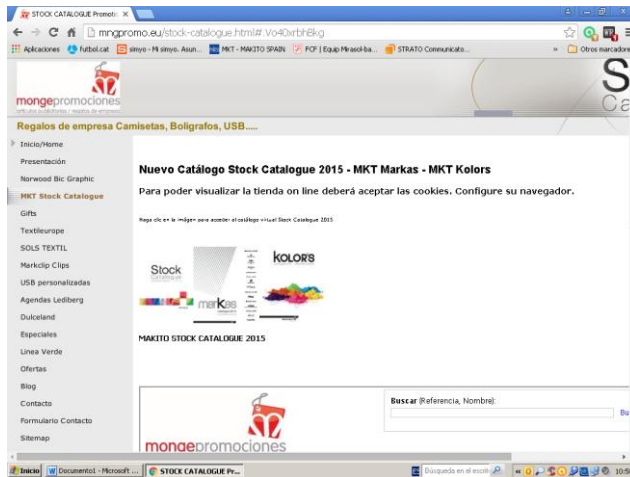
STOCK CATALOGUE Promotio ×

mngpromo.eu/stock-catalogue.html#.Vo40xrbhBkg

Aplicaciones futbol.cat simyo - Mi simyo. Asun... MKT - MAKITO SPAIN FCF | Equip Mirasol-ba... STRATO Communicato... » Otros marcadores

mongepromociones
articulos publicitarios • regalos de empresa

S
Ca

Regalos de empresa Camisetas, Boligrafos, USB.....

Inicio/Home
Presentación
Norwood Bic Graphic
MKT Stock Catalogue
Gifts
Textileurope
SOLS TEXTIL
Markclip Clips
USB personalizadas
Agendas Lediberg
Dulceland
Especiales
Linea Verde
Ofertas
Blog
Contacto
Formulario Contacto
Sitemap

Nuevo Catálogo Stock Catalogue 2015 - MKT Markas - MKT Kolors

Para poder visualizar la tienda on line deberá aceptar las cookies. Configure su navegador.

Haga clic en la imagen para acceder al catálogo virtual Stock Catalogue 2015

Stock
markas
KOLORS

MAKITO STOCK CATALOGUE 2015

Buscar (Referencia, Nombre):

Bu

mongepromociones

Inicio Documento1 - Microsoft ... STOCK CATALOGUE Pr... Búsqueda en el escrit 10:5